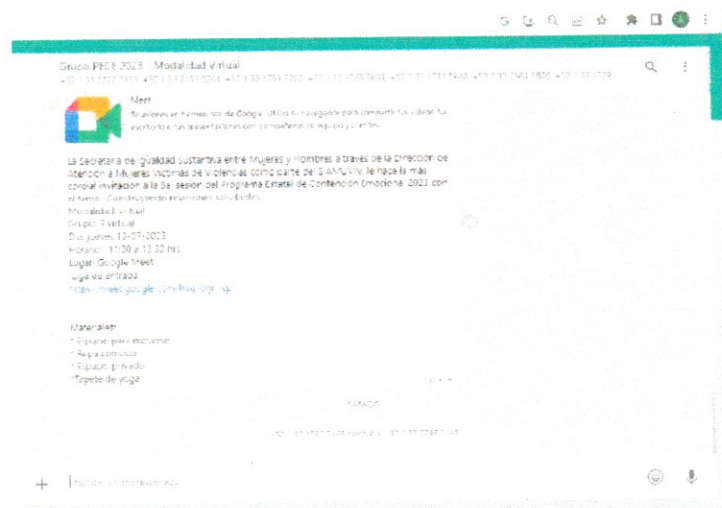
Grupo PECE 2023 - Modalidad virtual

Meet
Reuniones en tiempo real de Google. Utiliza tu navegador para compartir tu vídeo, tu escritorio y tus presentaciones con compañeros de equipo y clientes.

La Secretaría de Igualdad Sustantiva entre Mujeres y Hombres a través de la Dirección de Atención a Mujeres Víctimas de Violencias como parte del SIAMUVIV, le hace la más cordial invitación a la 5a. sesión del Programa Estatal de Contención Emocional 2023 con el tema: Construyendo relaciones saludables.
Modalidad: virtual
Grupo: 2 virtual
Día: jueves, 13-07-2023
Horario: 11:30 a 13:30 hrs.
Lugar: Google Meet
Liga de entrada
https://meet.google.com/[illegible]

Materiales:
* Espacio para moverse
* Ropa cómoda
* Espacio privado
*Tapete de yoga

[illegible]

Escribe un mensaje